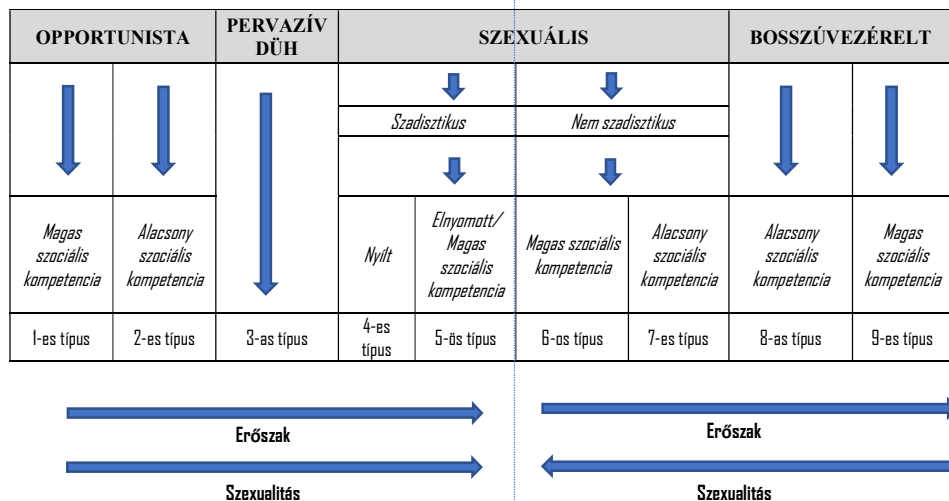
| OPPORTUNISTA | | PERVAZÍV DÜH | SZEXUÁLIS | | | | BOSSZÚVEZÉRELT | |
|---|---|---|---|---|---|---|---|---|
| | | | Szadisztikus | | Nem szadisztikus | | | |
| Magas szociális kompetencia | Alacsony szociális kompetencia | | Nyílt | Elnyomott/ Magas szociális kompetencia | Magas szociális kompetencia | Alacsony szociális kompetencia | Alacsony szociális kompetencia | Magas szociális kompetencia |
| 1-es típus | 2-es típus | 3-as típus | 4-es típus | 5-ös típus | 6-os típus | 7-es típus | 8-as típus | 9-es típus |

Erőszak

Szexualitás

Erőszak

Szexualitás